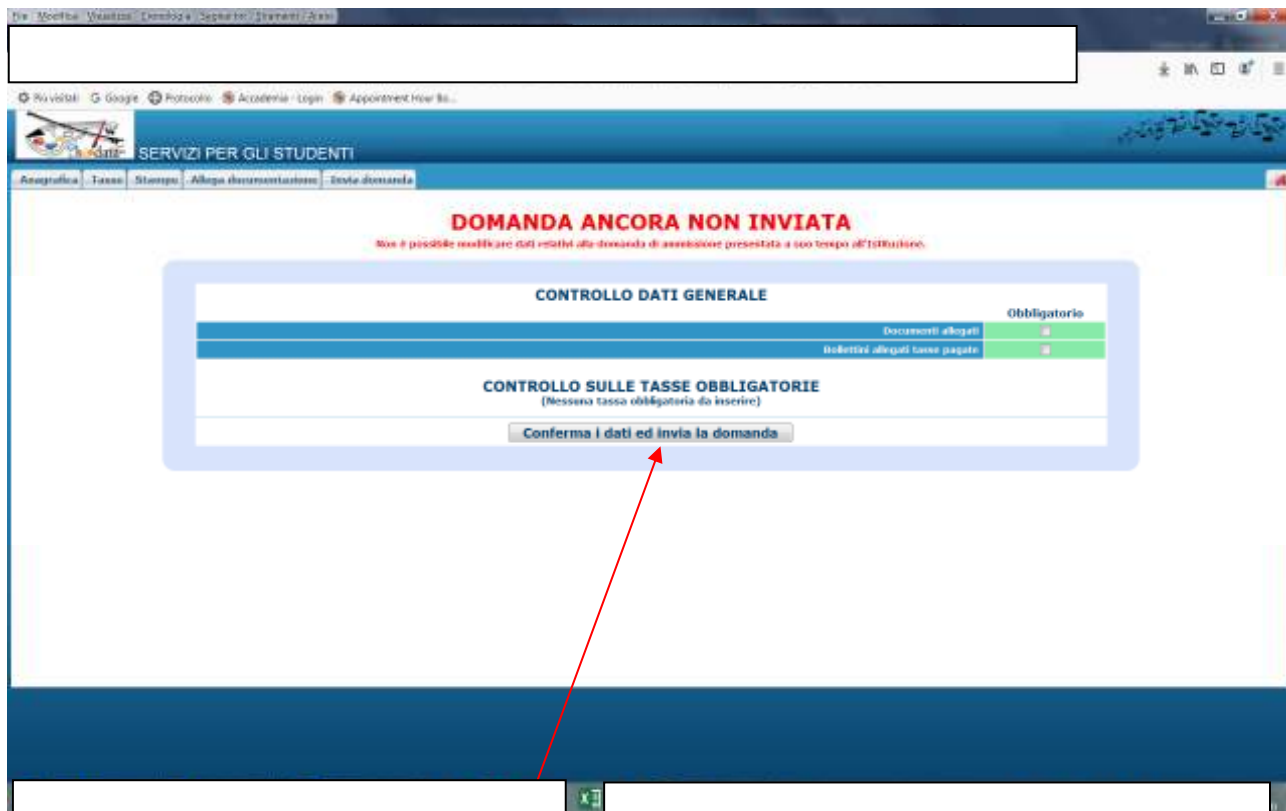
File Modifica Visualizza Cronologia Segnalibri Strumenti Aiuto

Più visitati Google Protocollo Accademia - Login Appointment How Bo...

SERVIZI PER GLI STUDENTI

Anagrafica | Tasse | Stampe | Allega documentazione | Invia domanda

DOMANDA ANCORA NON INVIATA
Non è possibile modificare dati relativi alla domanda di ammissione presentata a suo tempo all'Istituzione.

CONTROLLO DATI GENERALE

| | Obbligatorio |
|---|---|
| Documenti allegati | |
| Bollettini allegati tasse pagate | |

CONTROLLO SULLE TASSE OBBLIGATORIE
(Nessuna tassa obbligatoria da inserire)

Conferma i dati ed invia la domanda